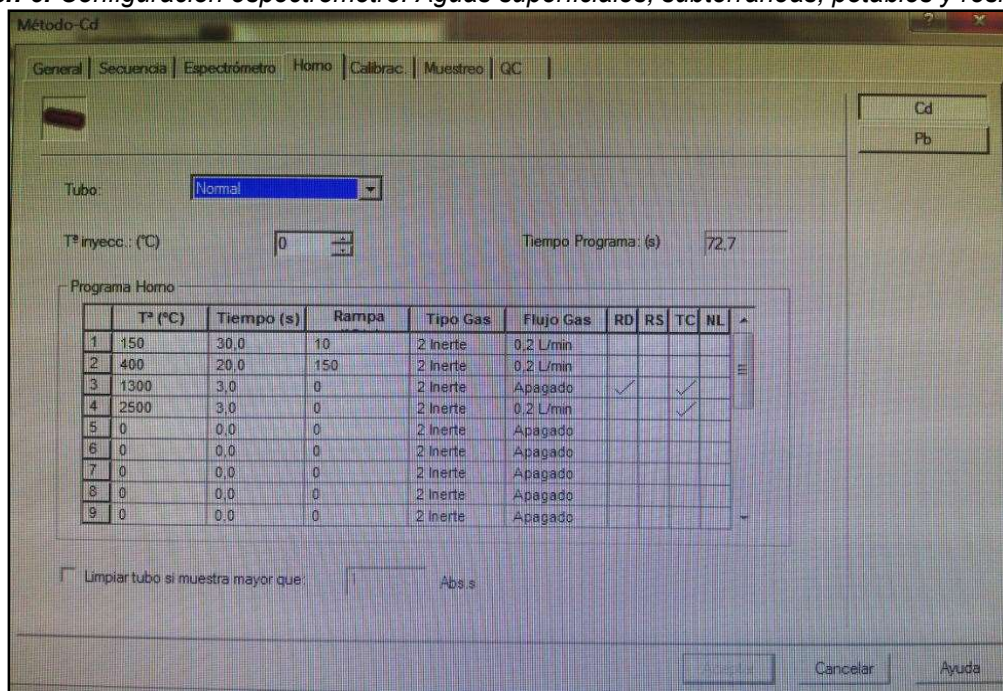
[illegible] Configuración espectrómetro. Aguas superficiales, subterráneas, potables y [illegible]

Método-Cd

General | Secuencia | Espectrómetro | Horno | Calibrac. | Muestreo | QC

Cd
Pb

Tubo: Normal

Tª inyecc.: (°C) 0

Tiempo Programa: (s) 72,7

Programa Horno

| | T° (°C) | Tiempo (s) | Rampa | Tipo Gas | Flujo Gas | RD | RS | TC | NL |
|---|---|---|---|---|---|---|---|---|---|
| 1 | 150 | 30,0 | 10 | 2 Inerte | 0,2 L/min | | | | |
| 2 | 400 | 20,0 | 150 | 2 Inerte | 0,2 L/min | | | | |
| 3 | 1300 | 3,0 | 0 | 2 Inerte | Apagado | ✓ | | ✓ | |
| 4 | 2500 | 3,0 | 0 | 2 Inerte | 0,2 L/min | | | ✓ | |
| 5 | 0 | 0,0 | 0 | 2 Inerte | Apagado | | | | |
| 6 | 0 | 0,0 | 0 | 2 Inerte | Apagado | | | | |
| 7 | 0 | 0,0 | 0 | 2 Inerte | Apagado | | | | |
| 8 | 0 | 0,0 | 0 | 2 Inerte | Apagado | | | | |
| 9 | 0 | 0,0 | 0 | 2 Inerte | Apagado | | | | |

Limpiar tubo si muestra mayor que: 1 Abs.s

Aceptar Cancelar Ayuda